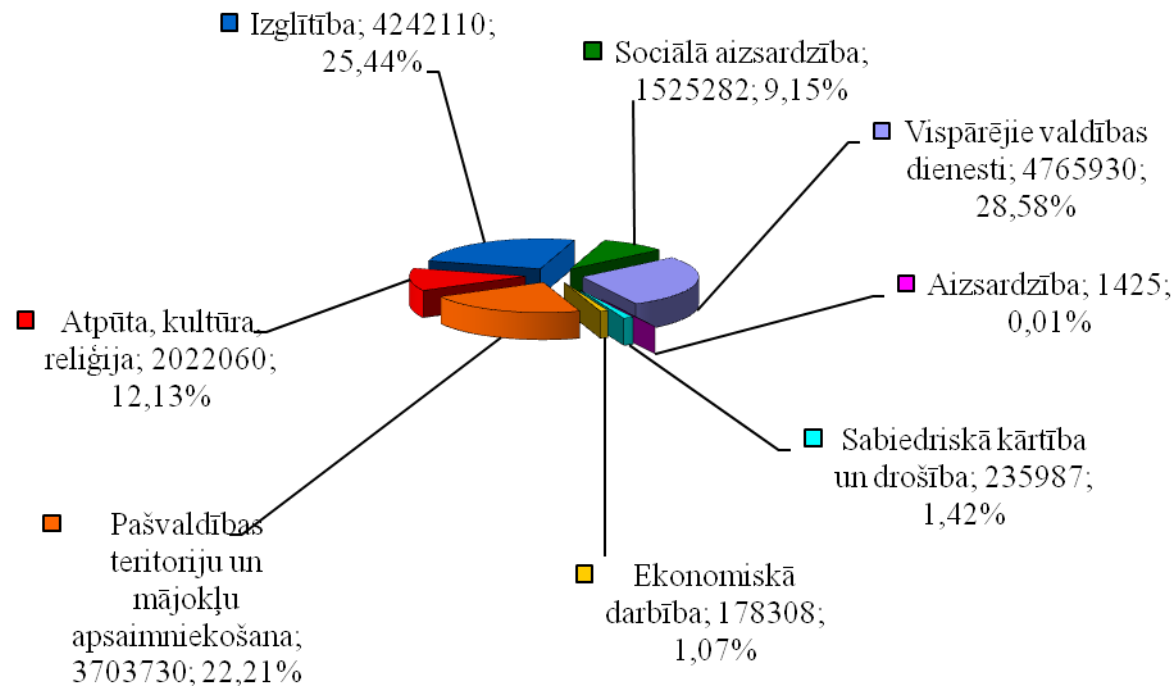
Izglītība; 4242110; 25,44%

Sociālā aizsardzība; 1525282; 9,15%

Vispārējie valdības dienesti; 4765930; 28,58%

Aizsardzība; 1425; 0,01%

Atpūta, kultūra, reliģija; 2022060; 12,13%

Sabiedriskā kārtība un drošība; 235987; 1,42%

Pašvaldības teritoriju un mājokļu apsaimniekošana; 3703730; 22,21%

Ekonomiskā darbība; 178308; 1,07%